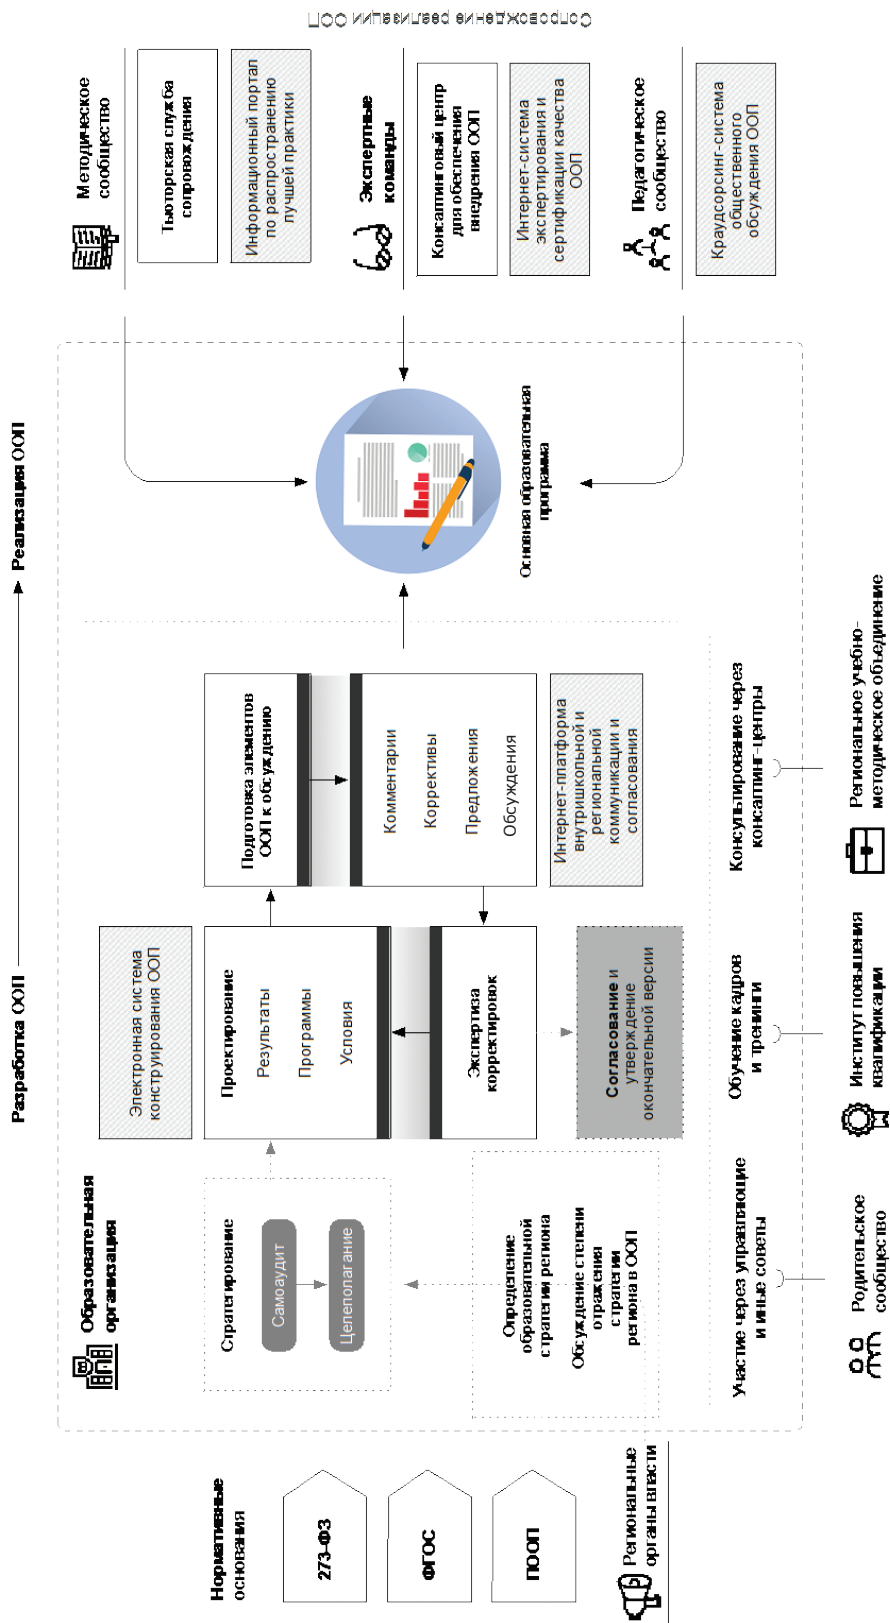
Сопровождение реализации ООП

Методическое сообщество

Тьюторская служба сопровождения

Информационный портал по распространению лучшей практики

Экспертные команды

Консалтинговый центр для обеспечения внедрения ООП

Интернет-система экспертирования и сертификации качества ООП

Педагогическое сообщество

Краудсорсинг-система общественного обсуждения ООП

Разработка ООП

Реализация ООП

Основная образовательная программа

Нормативные основания

273-ФЗ

ФГОС

ПООП

Региональные органы власти

Образовательная организация

Стратегирование

Самоаудит

Целеполагание

Определение образовательной стратегии региона

Обсуждение степени отражения стратегии региона в ООП

Электронная система конструирования ООП

Проектирование

Результаты

Программы

Условия

Экспертиза корректировок

Согласование и утверждение окончательной версии

Подготовка элементов ООП к обсуждению

Комментарии

Коррективы

Предложения

Обсуждения

Интернет-платформа внутришкольной и региональной коммуникации и согласования

Участие через управляющие и иные советы

Обучение кадров и тренинги

Консультирование через консалтинг-центры

Родительское сообщество

Институт повышения квалификации

Региональное учебно-методическое объединение